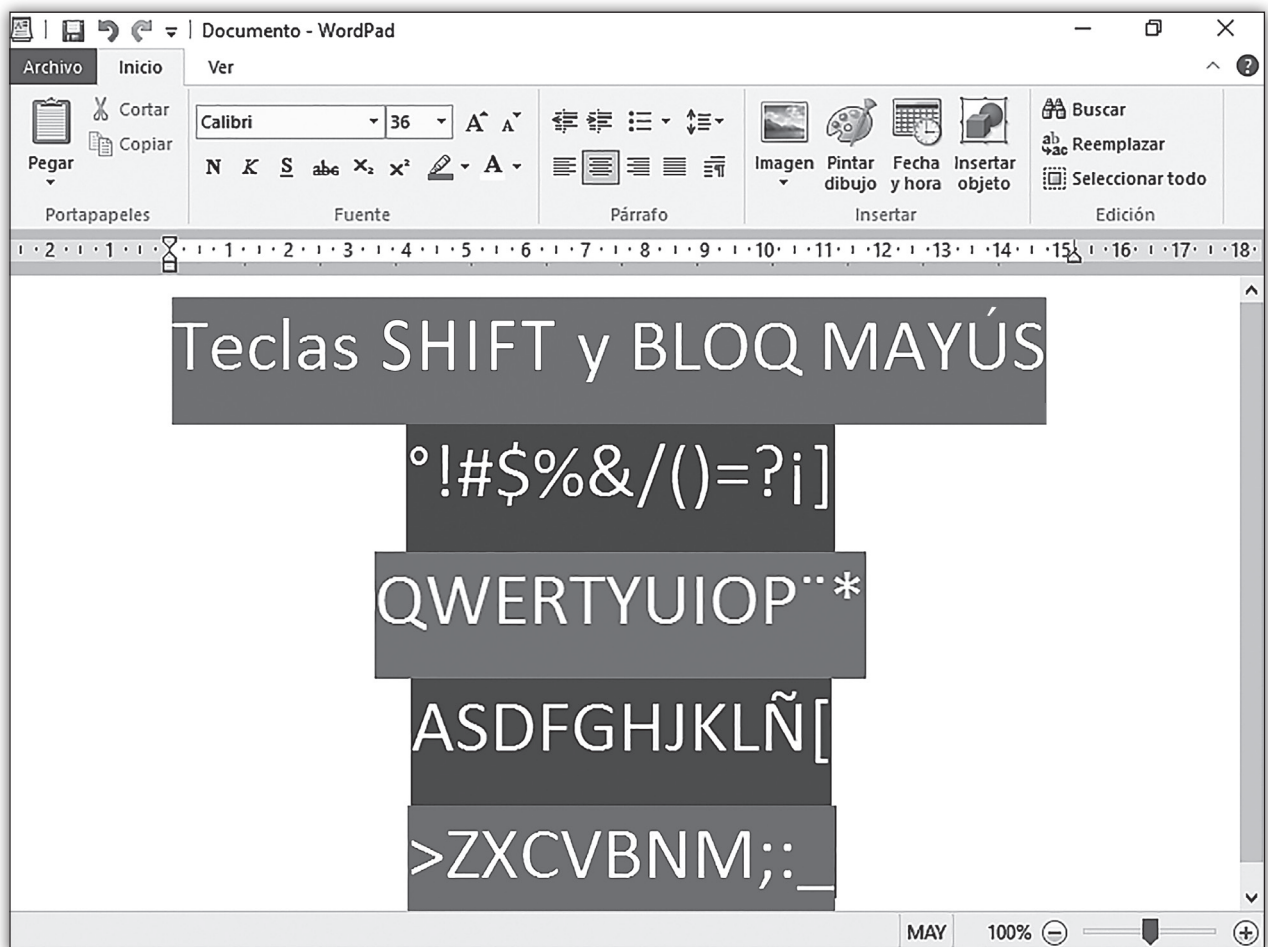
Documento - WordPad

Archivo Inicio Ver

Cortar
Copiar
Pegar
Portapapeles

Calibri 36
N K S abc X₂ X²
Fuente

Párrafo

Imagen
Pintar dibujo
Fecha y hora
Insertar objeto
Insertar

Buscar
Reemplazar
Seleccionar todo
Edición

2 · 1 · 1 · 2 · 3 · 4 · 5 · 6 · 7 · 8 · 9 · 10 · 11 · 12 · 13 · 14 · 15 · 16 · 17 · 18

Teclas SHIFT y BLOQ MAYÚS

°!#$%&/()=?¡]

QWERTYUIOP¨*

ASDFGHJKLÑ[

>ZXCVBNM;:_

MAY 100%